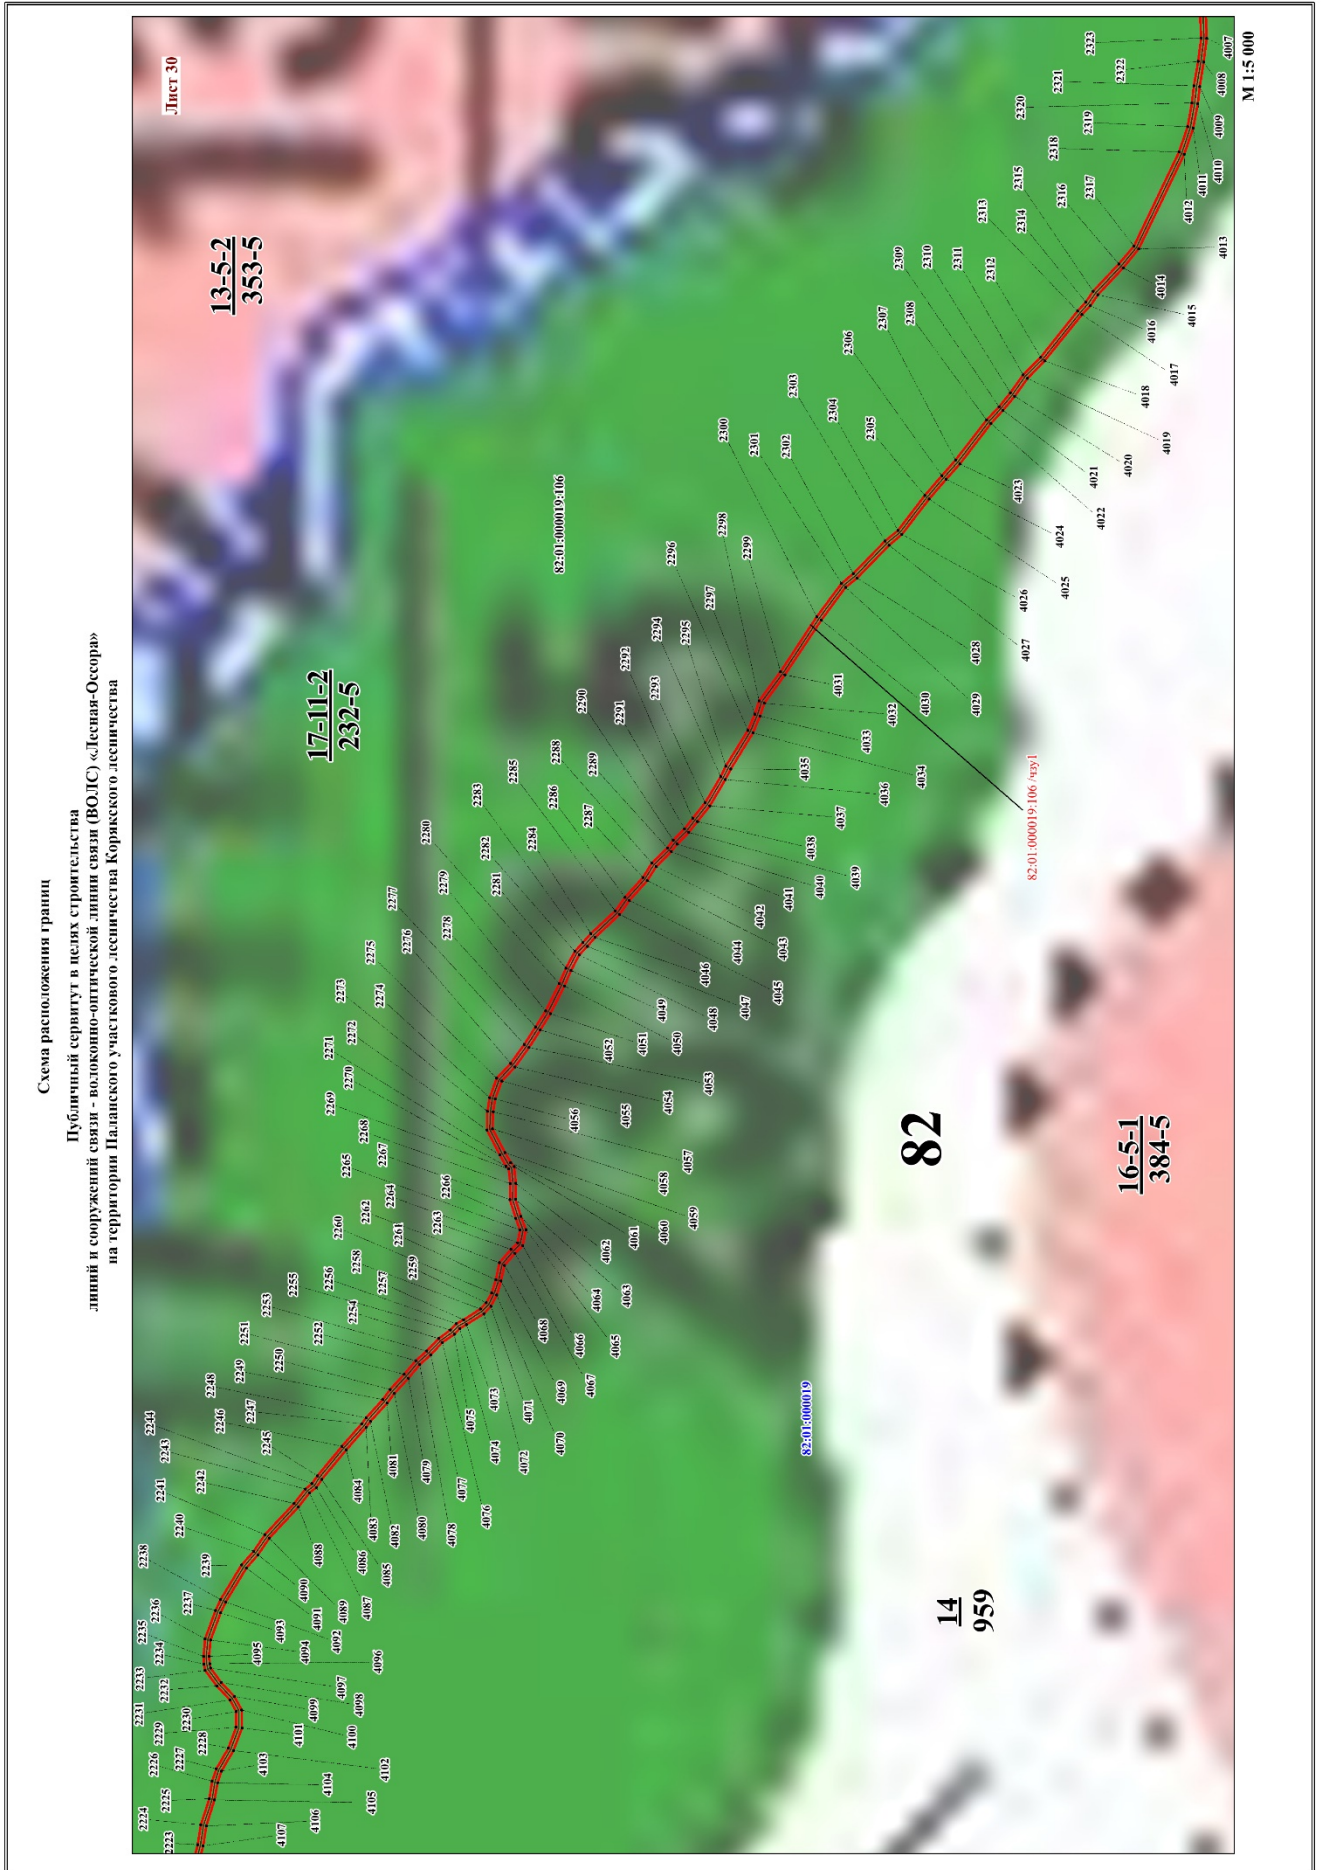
Схема расположения границ
Публичный сервитут в целях строительства
линий и сооружений связи - волоконно-оптической линии связи (ВОЛС) «Лесная-Оссора»
на территории Паланского участкового лесничества Корякского лесничества

Лист 30

М 1:5 000

$\frac{13\text{-}5\text{-}2}{353\text{-}5}$

$\frac{17\text{-}11\text{-}2}{232\text{-}5}$

$\frac{16\text{-}5\text{-}1}{384\text{-}5}$

$\frac{14}{959}$

82

82:01:000019:106

82:01:000019:106/чзу1

82:01:000019

2223 2224 2225 2226 2227 2228 2229 2230 2231 2232 2233 2234 2235 2236 2237 2238 2239 2240 2241 2242 2243 2244 2245 2246 2247 2248 2249 2250 2251 2252 2253 2254 2255 2256 2257 2258 2259 2260 2261 2262 2263 2264 2265 2266 2267 2268 2269 2270 2271 2272 2273 2274 2275 2276 2277 2278 2279 2280 2281 2282 2283 2284 2285 2286 2287 2288 2289 2290 2291 2292 2293 2294 2295 2296 2297 2298 2299 2300 2301 2302 2303 2304 2305 2306 2307 2308 2309 2310 2311 2312 2313 2314 2315 2316 2317 2318 2319 2320 2321 2322 2323

4007 4008 4009 4010 4011 4012 4013 4014 4015 4016 4017 4018 4019 4020 4021 4022 4023 4024 4025 4026 4027 4028 4029 4030 4031 4032 4033 4034 4035 4036 4037 4038 4039 4040 4041 4042 4043 4044 4045 4046 4047 4048 4049 4050 4051 4052 4053 4054 4055 4056 4057 4058 4059 4060 4061 4062 4063 4064 4065 4066 4067 4068 4069 4070 4071 4072 4073 4074 4075 4076 4077 4078 4079 4080 4081 4082 4083 4084 4085 4086 4087 4088 4089 4090 4091 4092 4093 4094 4095 4096 4097 4098 4099 4100 4101 4102 4103 4104 4105 4106 4107